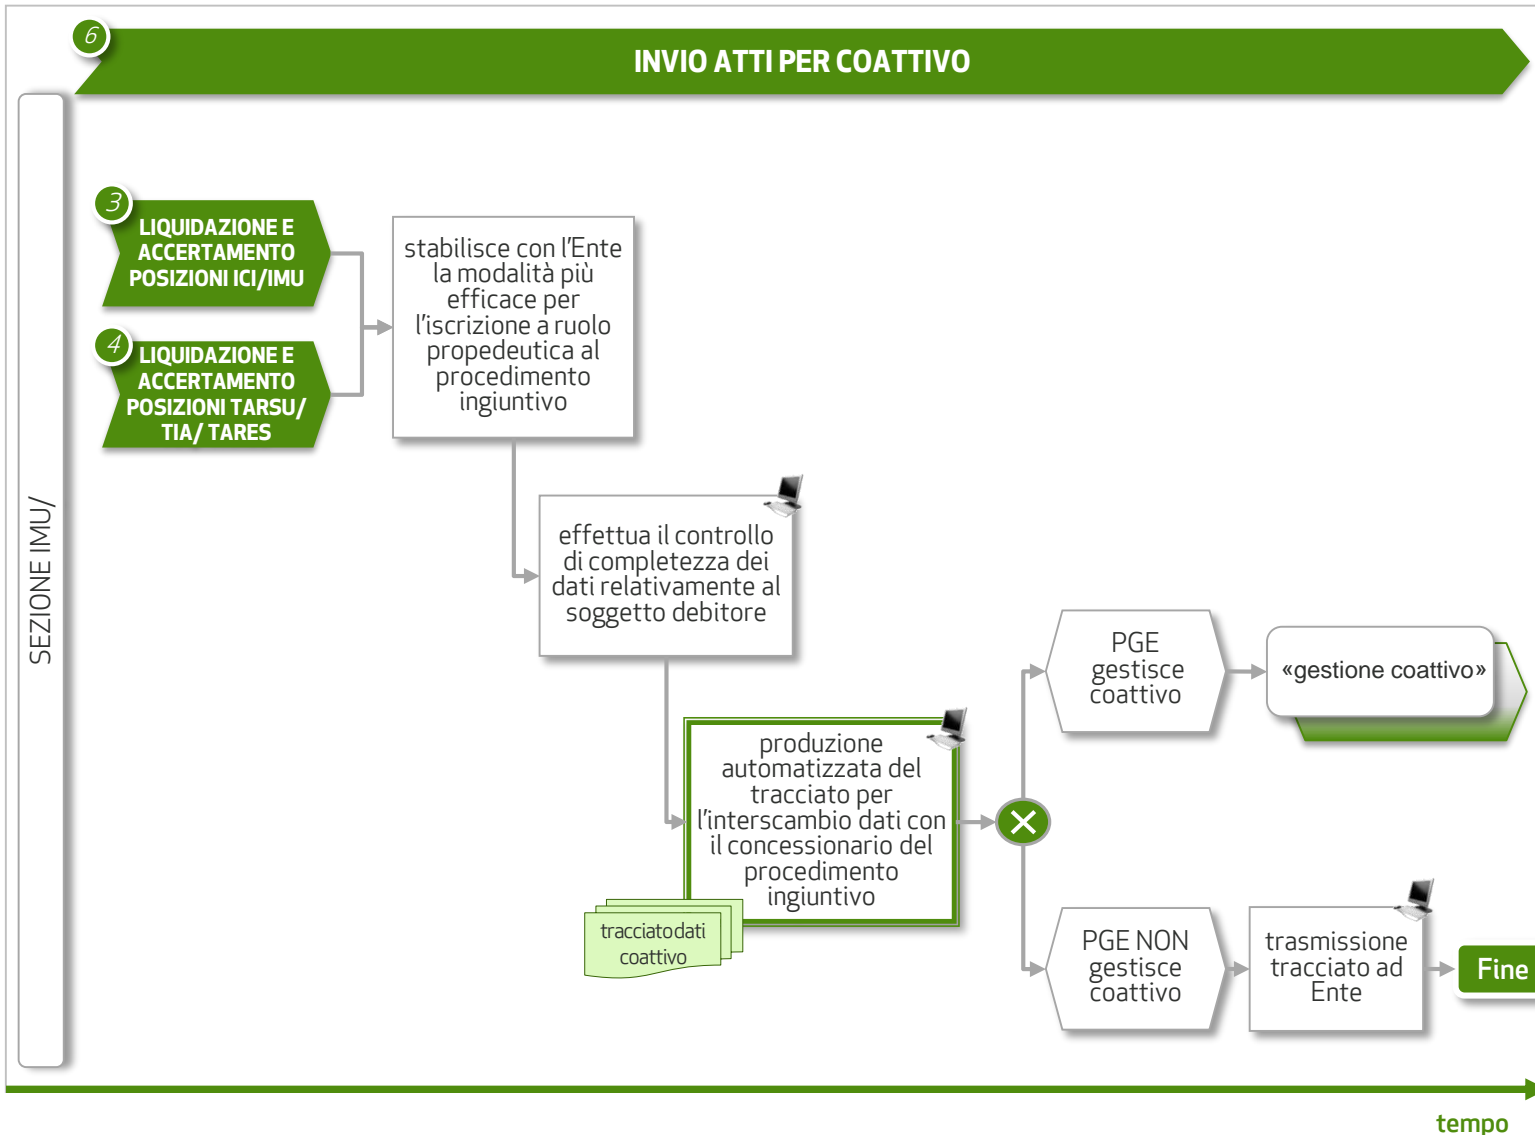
6

INVIO ATTI PER COATTIVO

SEZIONE IMU/

3

LIQUIDAZIONE E ACCERTAMENTO POSIZIONI ICI/IMU

4

LIQUIDAZIONE E ACCERTAMENTO POSIZIONI TARSU/ TIA/ TARES

stabilisce con l'Ente la modalità più efficace per l'iscrizione a ruolo propedeutica al procedimento ingiuntivo

effettua il controllo di completezza dei dati relativamente al soggetto debitore

produzione automatizzata del tracciato per l'interscambio dati con il concessionario del procedimento ingiuntivo

tracciatodati coattivo

PGE gestisce coattivo

«gestione coattivo»

PGE NON gestisce coattivo

trasmissione tracciato ad Ente

Fine

tempo